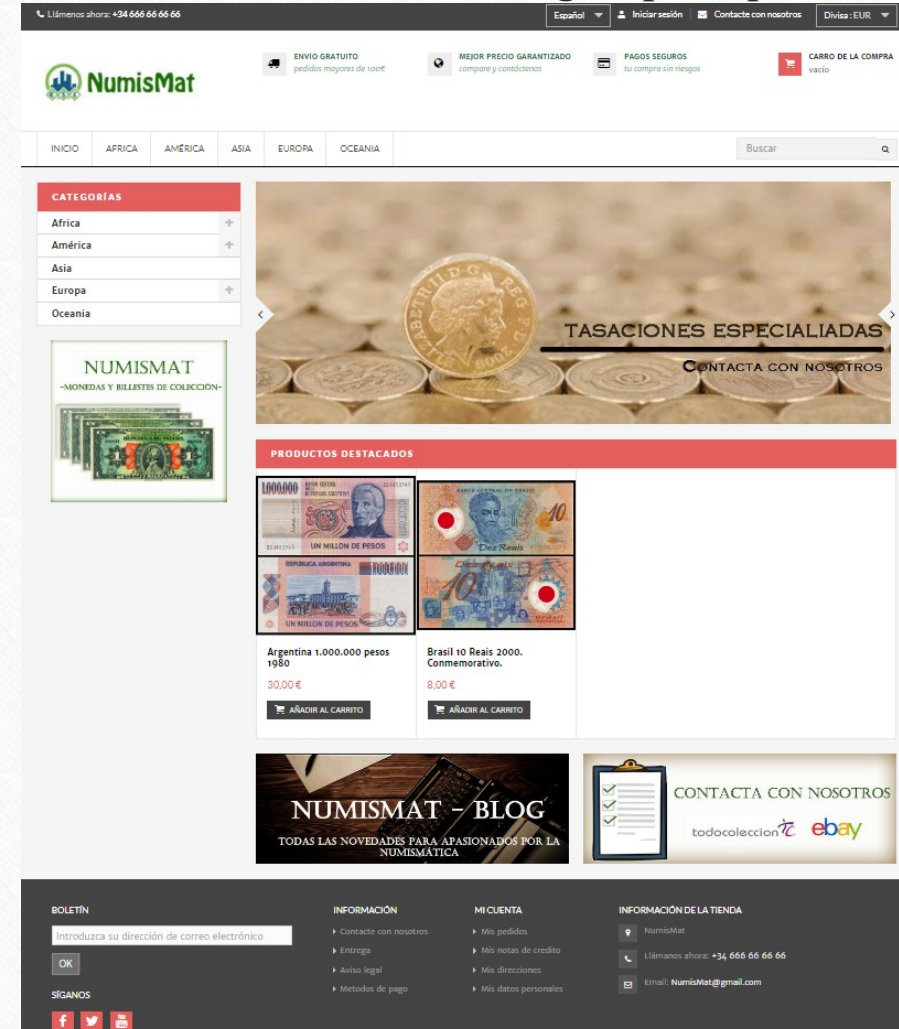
Llámenos ahora: +34 666 66 66 66

Español ▾ Iniciar sesión Contacte con nosotros Divisa : EUR ▾

NumisMat

ENVIO GRATUITO
pedidos mayores de 100€

MEJOR PRECIO GARANTIZADO
compare y contáctenos

PAGOS SEGUROS
tu compra sin riesgos

CARRO DE LA COMPRA
vacío

INICIO AFRICA AMÉRICA ASIA EUROPA OCEANIA

Buscar

CATEGORÍAS
Africa
América
Asia
Europa
Oceania

NUMISMAT
-MONEDAS Y BILLETES DE COLECCIÓN-

TASACIONES ESPECIALIADAS
CONTACTA CON NOSOTROS

PRODUCTOS DESTACADOS

Argentina 1.000.000 pesos 1980
30,00 €
AÑADIR AL CARRITO

Brasil 10 Reais 2000. Conmemorativo.
8,00 €
AÑADIR AL CARRITO

NUMISMAT - BLOG
TODAS LAS NOVEDADES PARA APASIONADOS POR LA NUMISMÁTICA

CONTACTA CON NOSOTROS
todocoleccion ebay

BOLETÍN
Introduzca su dirección de correo electrónico
OK
SÍGANOS

INFORMACIÓN
Contacte con nosotros
Entrega
Aviso legal
Metodos de pago

MI CUENTA
Mis pedidos
Mis notas de credito
Mis direcciones
Mis datos personales

INFORMACIÓN DE LA TIENDA
NumisMat
Llámanos ahora: +34 666 66 66 66
Email: NumisMat@gmail.com